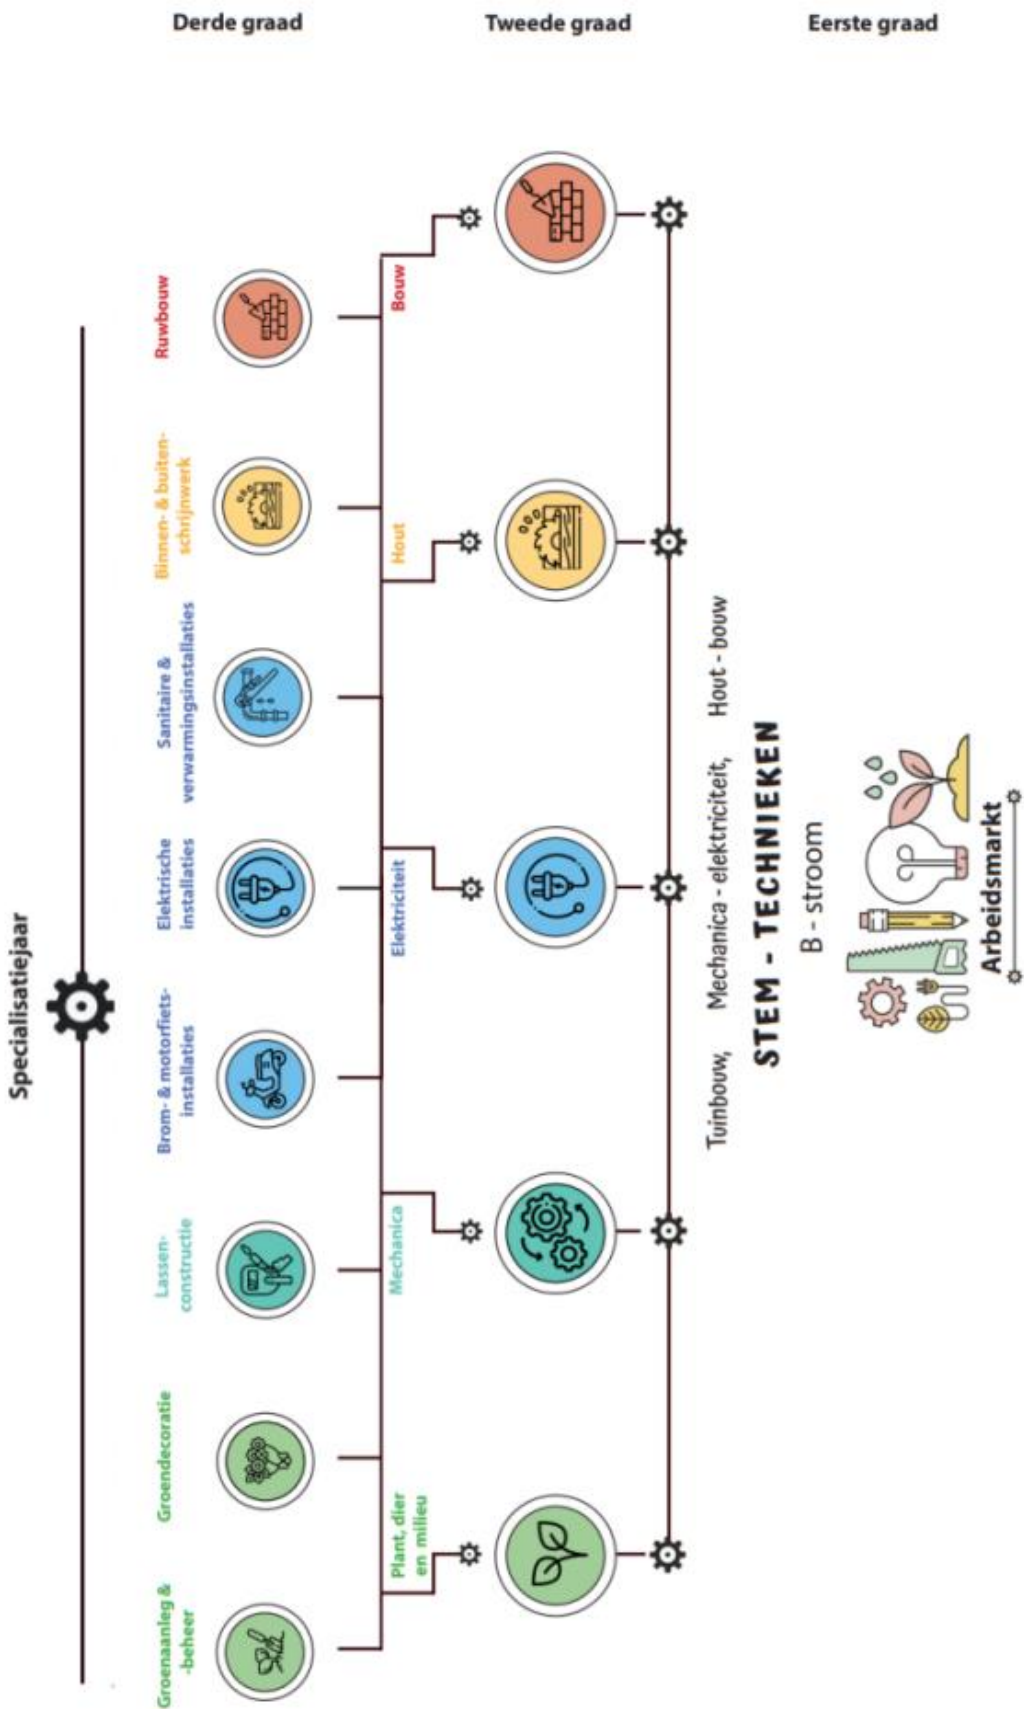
Derde graad

Tweede graad

Eerste graad

Specialisatiejaar

Ruwbouw

Binnen- & buitenschrijnwerk

Sanitaire & verwarmingsinstallaties

Elektrische installaties

Brom- & motorfietsinstallaties

Lassenconstructie

Groendecoratie

Groenaanleg & -beheer

Bouw

Hout

Elektriciteit

Mechanica

Plant, dier en milieu

Tuinbouw, Mechanica - elektriciteit, Hout - bouw

STEM - TECHNIEKEN

B - stroom

Arbeidsmarkt